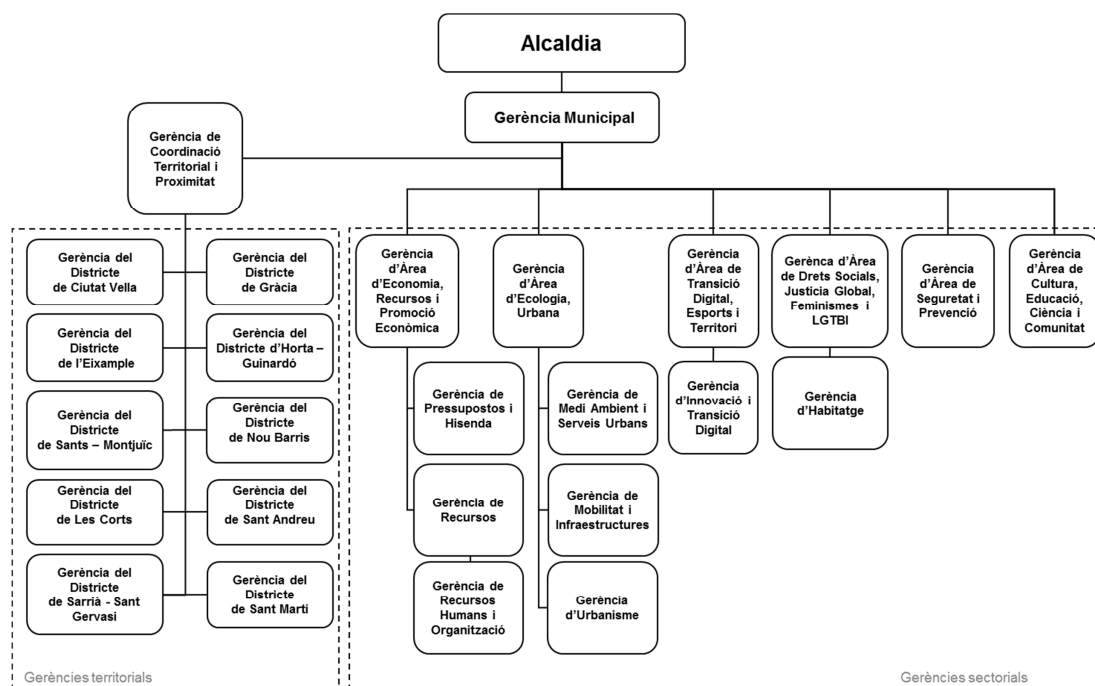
Alcaldia

Gerència Municipal

Gerència de Coordinació Territorial i Proximitat

Gerència del Districte de Ciutat Vella

Gerència del Districte de Gràcia

Gerència del Districte de l'Eixample

Gerència del Districte d'Horta – Guinardó

Gerència del Districte de Sants – Montjuïc

Gerència del Districte de Nou Barris

Gerència del Districte de Les Corts

Gerència del Districte de Sant Andreu

Gerència del Districte de Sarrià - Sant Gervasi

Gerència del Districte de Sant Martí

Gerències territorials

Gerència d'Àrea d'Economia, Recursos i Promoció Econòmica

Gerència de Pressupostos i Hisenda

Gerència de Recursos

Gerència de Recursos Humans i Organització

Gerència d'Àrea d'Ecologia, Urbana

Gerència de Medi Ambient i Serveis Urbans

Gerència de Mobilitat i Infraestructures

Gerència d'Urbanisme

Gerència d'Àrea de Transició Digital, Esports i Territori

Gerència d'Innovació i Transició Digital

Gerènca d'Àrea de Drets Socials, Justícia Global, Feminismes i LGTBI

Gerència d'Habitatge

Gerència d'Àrea de Seguretat i Prevenció

Gerència d'Àrea de Cultura, Educació, Ciència i Comunitat

Gerències sectorials